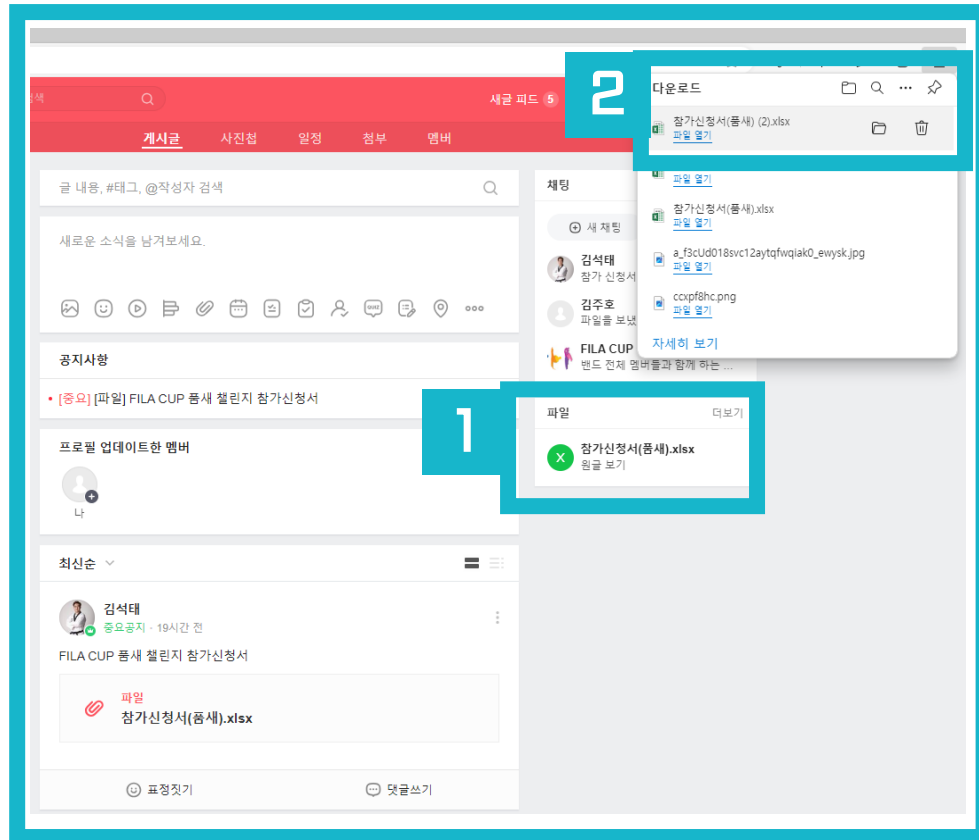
검색

새글 피드 5

게시글 사진첩 일정 첨부 멤버

글 내용, #태그, @작성자 검색

새로운 소식을 남겨보세요.

공지사항

• [중요] [파일] FILA CUP 품새 챌린지 참가신청서

프로필 업데이트한 멤버

나

최신순

김석태
중요공지 · 19시간 전

FILA CUP 품새 챌린지 참가신청서

파일
참가신청서(품새).xlsx

표정짓기 댓글쓰기

채팅

새 채팅

김석태
참가 신청서

김주호
파일을 보냈

FILA CUP
밴드 전체 멤버들과 함께 하는 ...

1

파일 더보기

참가신청서(품새).xlsx
원글 보기

2

다운로드

참가신청서(품새) (2).xlsx
파일 열기

파일 열기

참가신청서(품새).xlsx
파일 열기

a_f3cUd018svc12aytqfwqiak0_ewysk.jpg
파일 열기

ccxpf8hc.png
파일 열기

자세히 보기